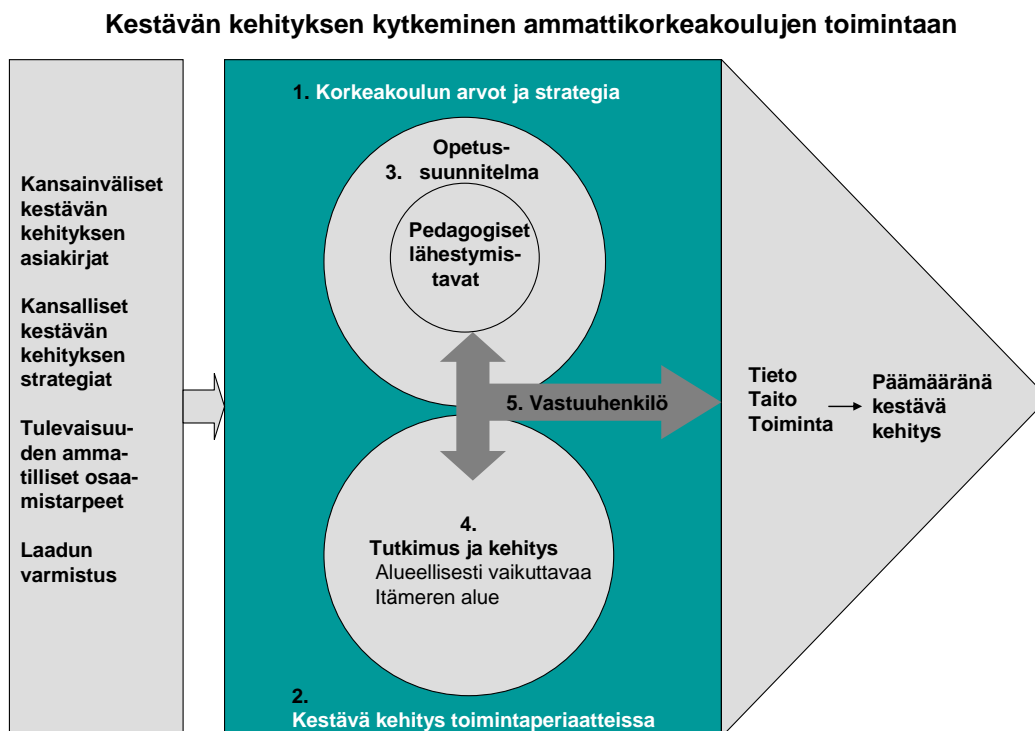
Kestävän kehityksen kytkeminen ammattikorkeakoulujen toimintaan

Kansainväliset kestävän kehityksen asiakirjat

Kansalliset kestävän kehityksen strategiat

Tulevaisuuden ammatilliset osaamistarpeet

Laadun varmistus

1. Korkeakoulun arvot ja strategia

3. Opetussuunnitelma

Pedagogiset lähestymistavat

5. Vastuuhenkilö

4.
Tutkimus ja kehitys
Alueellisesti vaikuttavaa
Itämeren alue

2.
Kestävä kehitys toimintaperiaatteissa

Tieto
Taito
Toiminta

Päämääränä kestävä kehitys